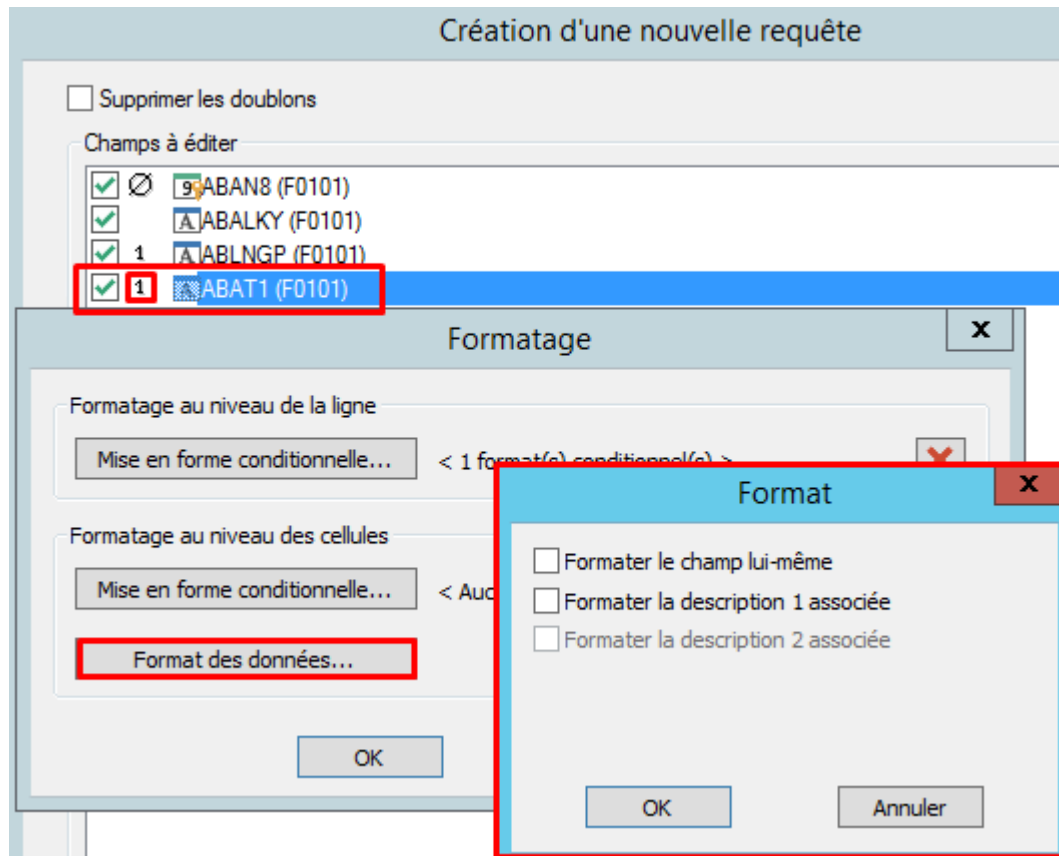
Création d'une nouvelle requête

Supprimer les doublons

Champs à éditer

∅ ABAN8 (F0101)

ABALKY (F0101)

1 ABLNGP (F0101)

1 ABAT1 (F0101)

Formatage

x

Formatage au niveau de la ligne

Mise en forme conditionnelle...

< 1 format(s) conditionnel(s) >

Formatage au niveau des cellules

Mise en forme conditionnelle...

< Auc

Format des données...

OK

Format

x

Formater le champ lui-même

Formater la description 1 associée

Formater la description 2 associée

OK

Annuler